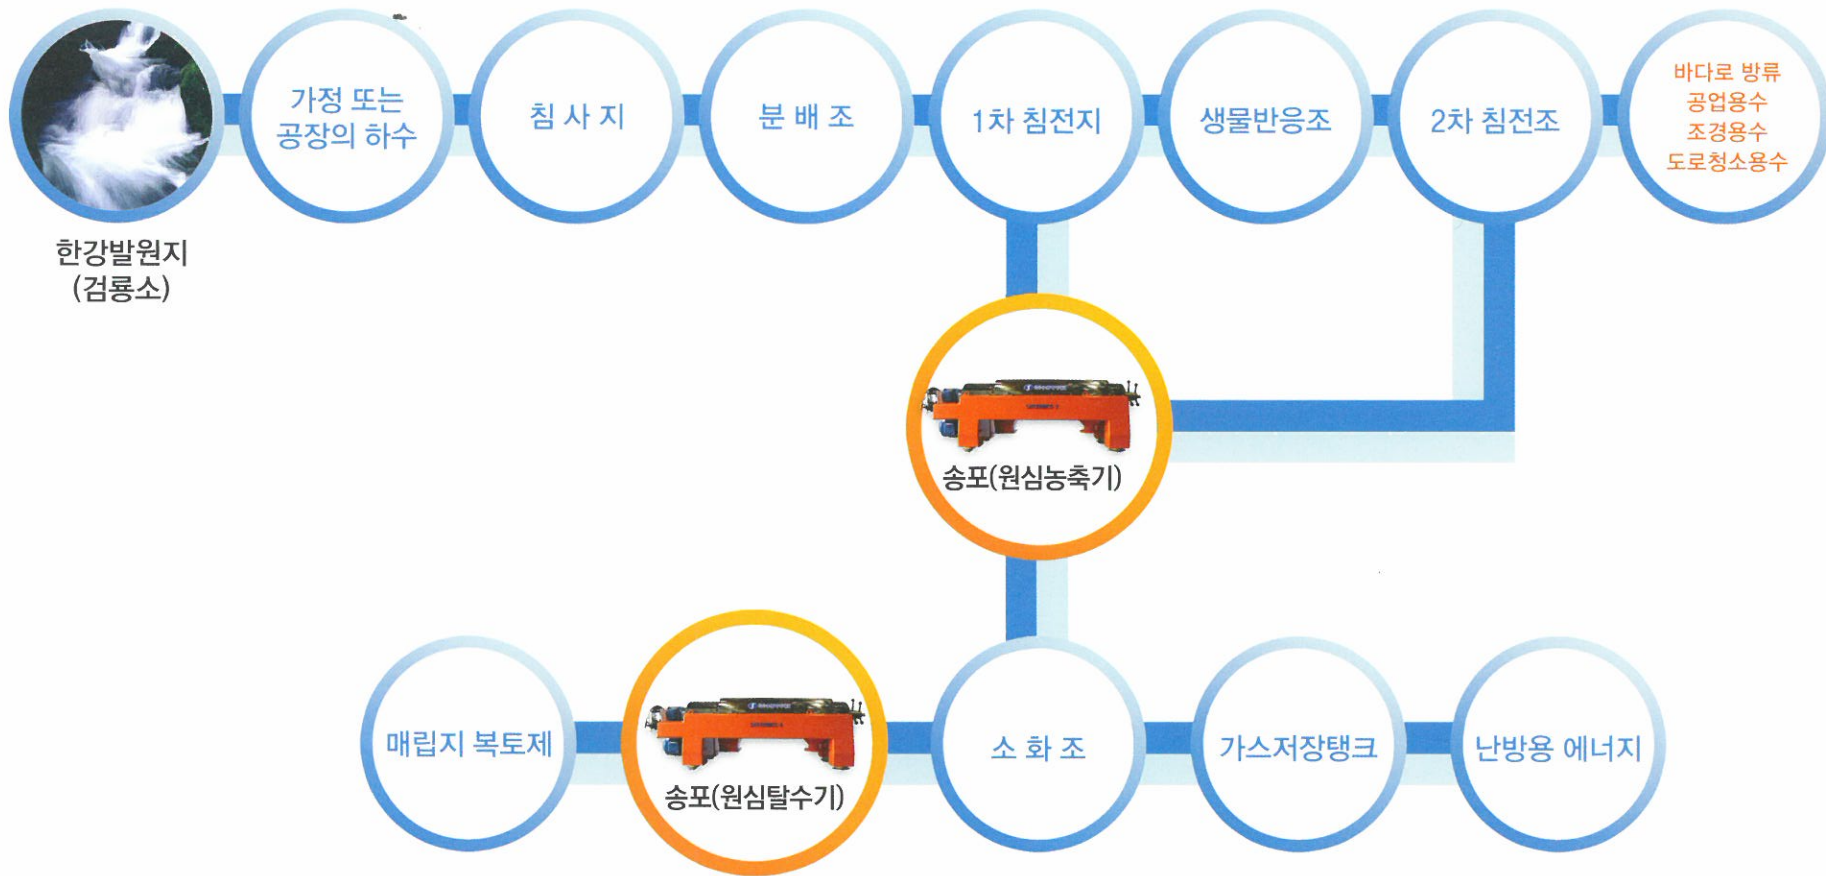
한강발원지
(검룡소)

가정 또는
공장의 하수

침 사 지

분 배 조

1차 침전지

생물반응조

2차 침전조

바다로 방류
공업용수
조경용수
도로청소용수

송포(원심농축기)

매립지 복토제

송포(원심탈수기)

소 화 조

가스저장탱크

난방용 에너지